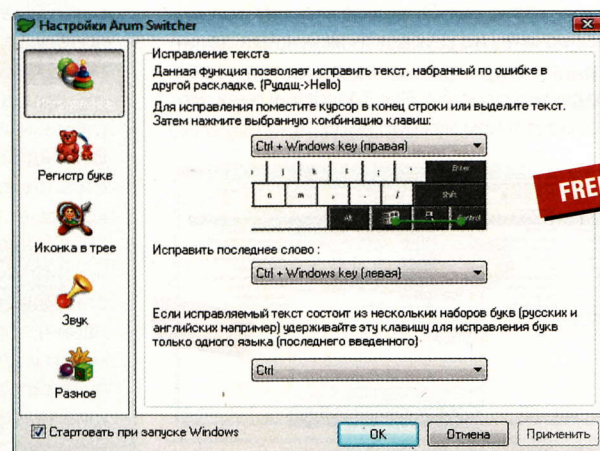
Настройки Arum Switcher

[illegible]

Регистр букв

Иконка в трее

Звук

Разное

Исправление текста

Данная функция позволяет исправить текст, набранный по ошибке в другой раскладке. (Руддщ->Hello)

Для исправления поместите курсор в конец строки или выделите текст. Затем нажмите выбранную комбинацию клавиш:

Ctrl + Windows key (правая)

Enter

Shift

Alt

Control

FREE

Исправить последнее слово :

Ctrl + Windows key (левая)

Если исправляемый текст состоит из нескольких наборов букв (русских и английских например) удерживайте эту клавишу для исправления букв только одного языка (последнего введенного)

Ctrl

Стартовать при запуске Windows

OK

Отмена

Применить